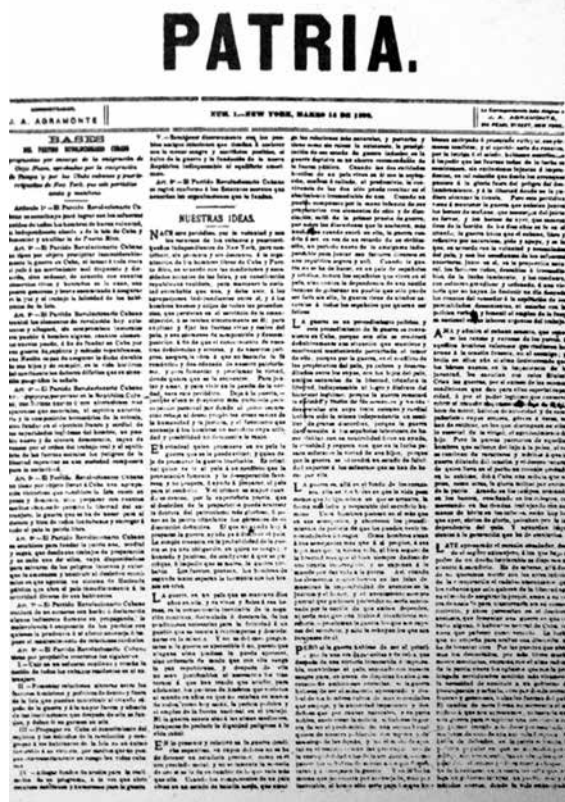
PATRIA.

ADMINISTRADOR,
J. A. ARAMONTE

NUM. 1.—NEW YORK, MARZO 14 DE 1892.

La Correspondencia debe dirigirse á
J. A. ARAMONTE,
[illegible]

BASES
DEL PARTIDO REVOLUCIONARIO CUBANO

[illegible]

Artículo 1º—El Partido Revolucionario Cubano se constituye para lograr con los esfuerzos reunidos de todos los hombres de buena voluntad, la independencia absoluta de la Isla de Cuba, y fomentar y auxiliar la de Puerto Rico.

Art. 2º—El Partido Revolucionario Cubano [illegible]

Art. 3º—El Partido Revolucionario Cubano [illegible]

Art. 4º—El Partido Revolucionario Cubano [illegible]

Art. 5º—El Partido Revolucionario Cubano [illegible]

Art. 6º—El Partido Revolucionario Cubano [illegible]

Art. 7º—El Partido Revolucionario Cubano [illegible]

Art. 8º—El Partido Revolucionario Cubano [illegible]

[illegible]

Art. 9º—El Partido Revolucionario Cubano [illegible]

NUESTRAS IDEAS.

NACE este periódico, por la voluntad y con los recursos de los cubanos y puertorriqueños independientes de New York, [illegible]

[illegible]

La guerra no es, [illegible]

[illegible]

La guerra es, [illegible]

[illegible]

La patria es, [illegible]

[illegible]

Es de presente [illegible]

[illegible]

Para la guerra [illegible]

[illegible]

Así, y sólo así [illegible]

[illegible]

La otra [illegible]

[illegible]